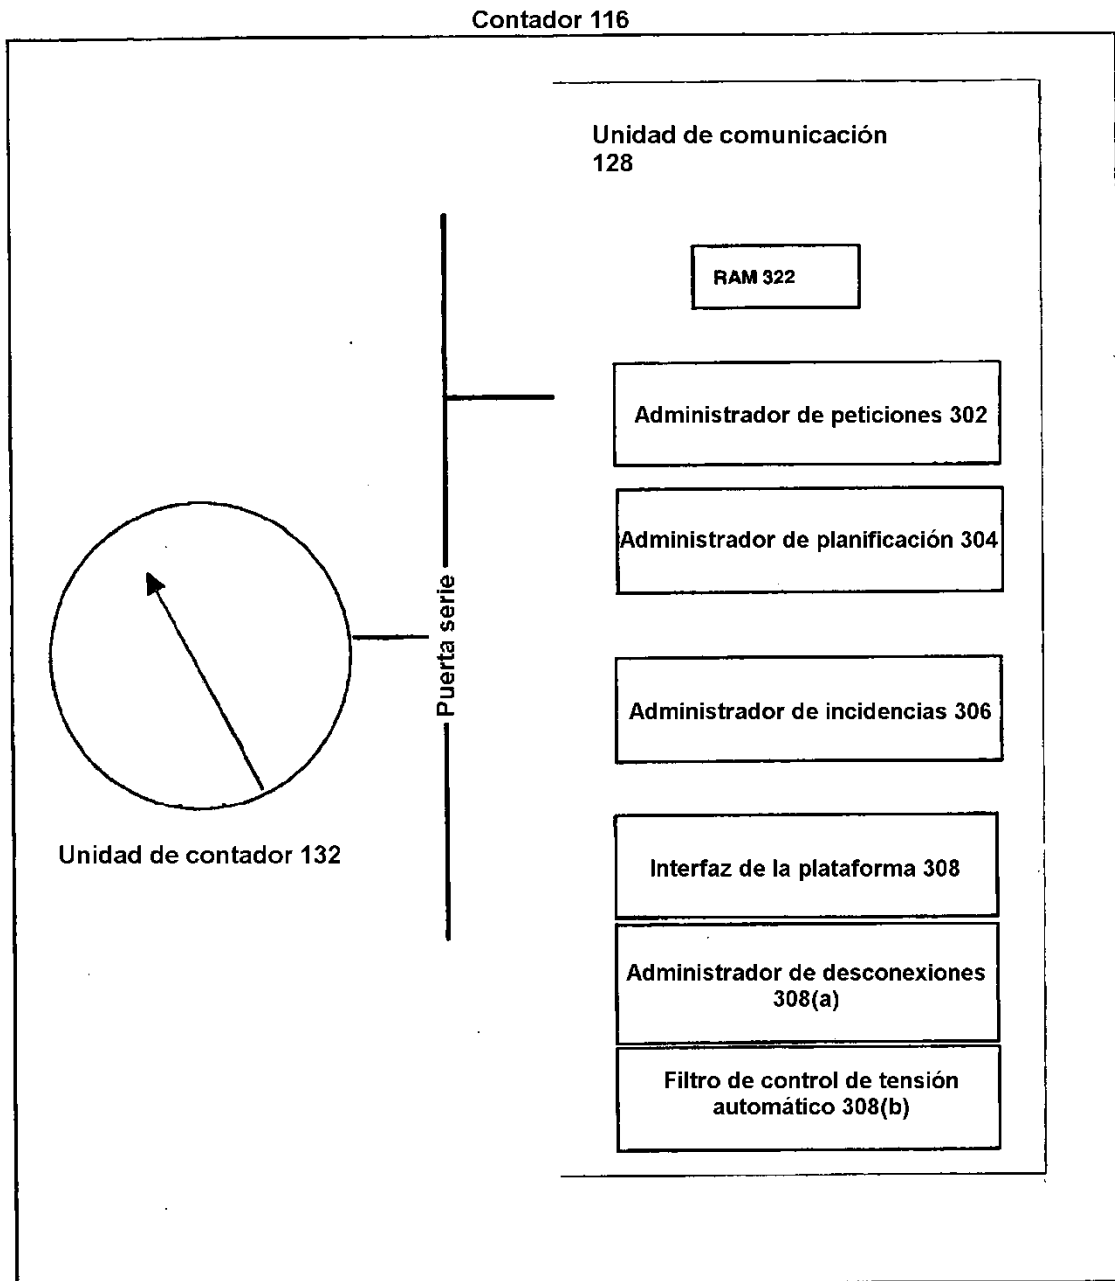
Contador 116

Unidad de comunicación 128

RAM 322

Administrador de peticiones 302

Administrador de planificación 304

Puerta serie

Administrador de incidencias 306

Unidad de contador 132

Interfaz de la plataforma 308

Administrador de desconexiones 308(a)

Filtro de control de tensión automático 308(b)